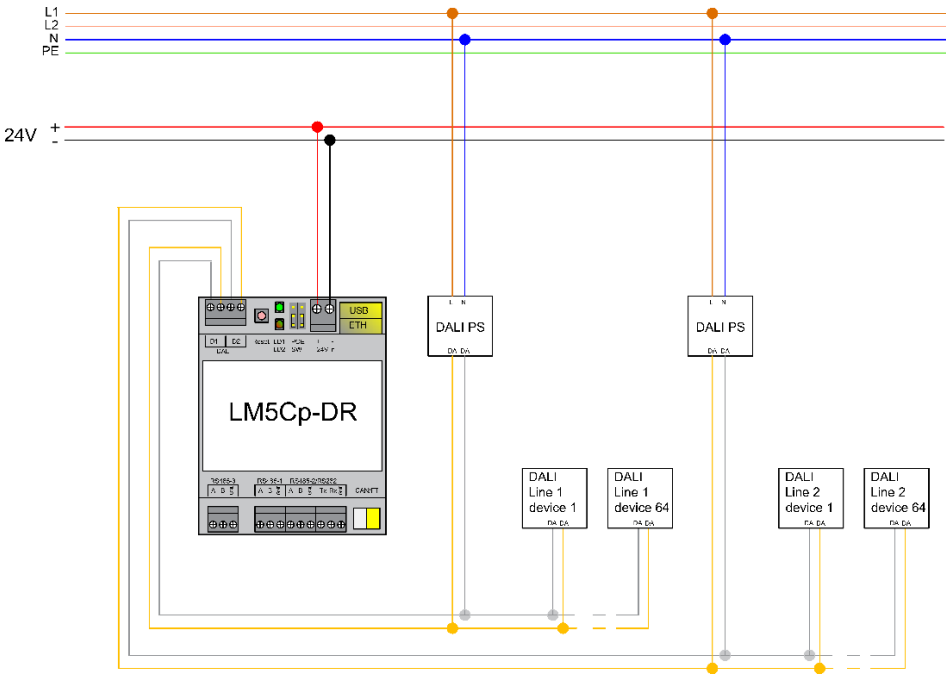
L1
L2
N
PE

24V +
-

USB
ETH

D1 D2
DALI

reset LD1 LD2
PORT SW
+ -
24V =

LM5Cp-DR

RS485-3
A B ⏚

RS485-1
A B ⏚

RS485-2/RS232
A B ⏚ Tx Rx ⏚

CAN/FT

L N
DALI PS
DA DA

L N
DALI PS
DA DA

DALI
Line 1
device 1
DA DA

DALI
Line 1
device 64
DA DA

DALI
Line 2
device 1
DA DA

DALI
Line 2
device 64
DA DA